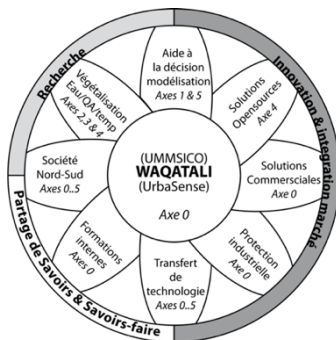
(UMMSICO)
WAQATALI
(UrbaSense)
Axe 0

Aide à la décision modélisation
Axes 1 & 5

Solutions Opensources
Axe 4

Solutions Commerciales
Axe 0

Protection industrielle
Axe 0

Transfert de technologie
Axes 0..5

Formations internes
Axes 0

Société Nord-Sud
Axes 0..5

Végétalisation Eau/QA/Temp
Axes 2,3 & 4

Recherche

Innovation & intégration marché

Partage de Savoirs & Savoirs-faire